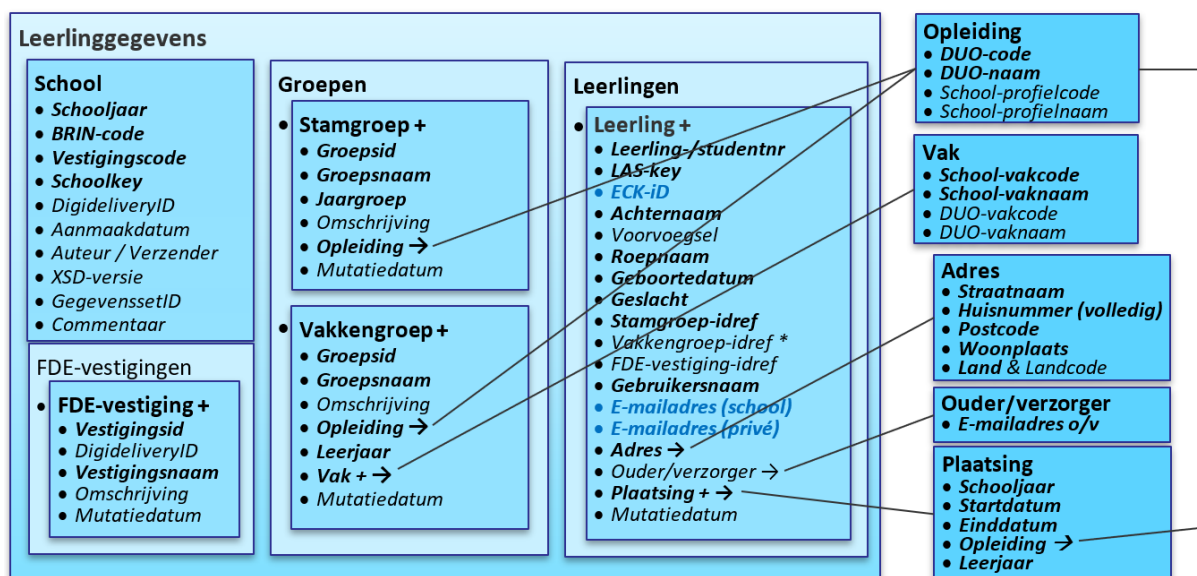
Leerlinggegevens

School
- Schooljaar
- BRIN-code
- Vestigingscode
- Schoolkey
- DigideliveryID
- Aanmaakdatum
- Auteur / Verzender
- XSD-versie
- GegevenssetID
- Commentaar

FDE-vestigingen
- FDE-vestiging +
- Vestigingsid
- DigideliveryID
- Vestigingsnaam
- Omschrijving
- Mutatiedatum

Groepen
- Stamgroep +
- Groepsid
- Groepsnaam
- Jaargroep
- Omschrijving
- Opleiding →
- Mutatiedatum

- Vakkengroep +
- Groepsid
- Groepsnaam
- Omschrijving
- Opleiding →
- Leerjaar
- Vak + →
- Mutatiedatum

Leerlingen
- Leerling +
- Leerling-/studentnr
- LAS-key
- ECK-iD
- Achternaam
- Voorvoegsel
- Roepnaam
- Geboortedatum
- Geslacht
- Stamgroep-idref
- Vakkengroep-idref *
- FDE-vestiging-idref
- Gebruikersnaam
- E-mailadres (school)
- E-mailadres (privé)
- Adres →
- Ouder/verzorger →
- Plaatsing + →
- Mutatiedatum

Opleiding
- DUO-code
- DUO-naam
- School-profielcode
- School-profielnaam

Vak
- School-vakcode
- School-vaknaam
- DUO-vakcode
- DUO-vaknaam

Adres
- Straatnaam
- Huisnummer (volledig)
- Postcode
- Woonplaats
- Land & Landcode

Ouder/verzorger
- E-mailadres o/v

Plaatsing
- Schooljaar
- Startdatum
- Einddatum
- Opleiding →
- Leerjaar